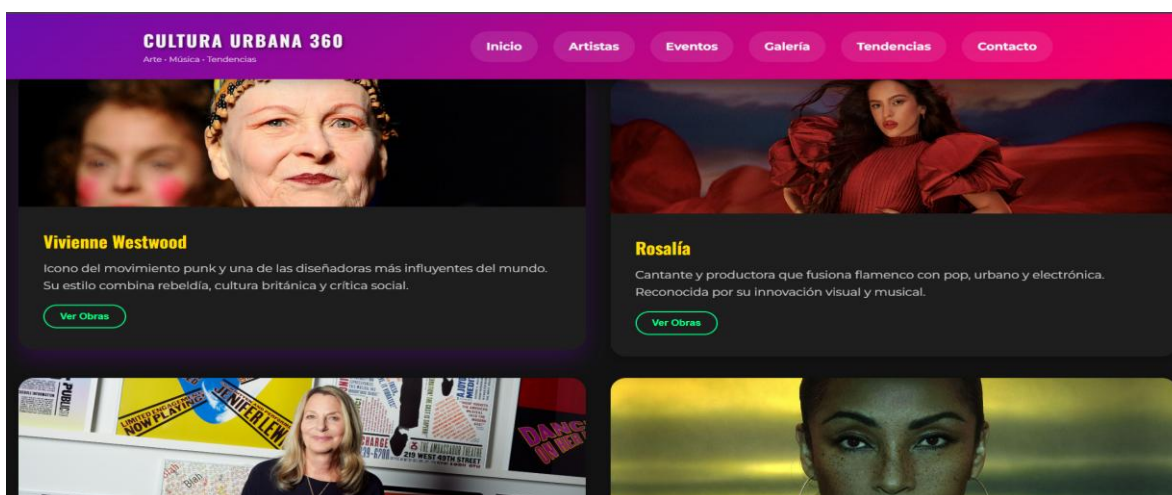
CULTURA URBANA 360
Arte · Música · Tendencias

Inicio Artistas Eventos Galería Tendencias Contacto

Vivienne Westwood

Icono del movimiento punk y una de las diseñadoras más influyentes del mundo. Su estilo combina rebeldía, cultura británica y crítica social.

Ver Obras

Rosalía

Cantante y productora que fusiona flamenco con pop, urbano y electrónica. Reconocida por su innovación visual y musical.

Ver Obras